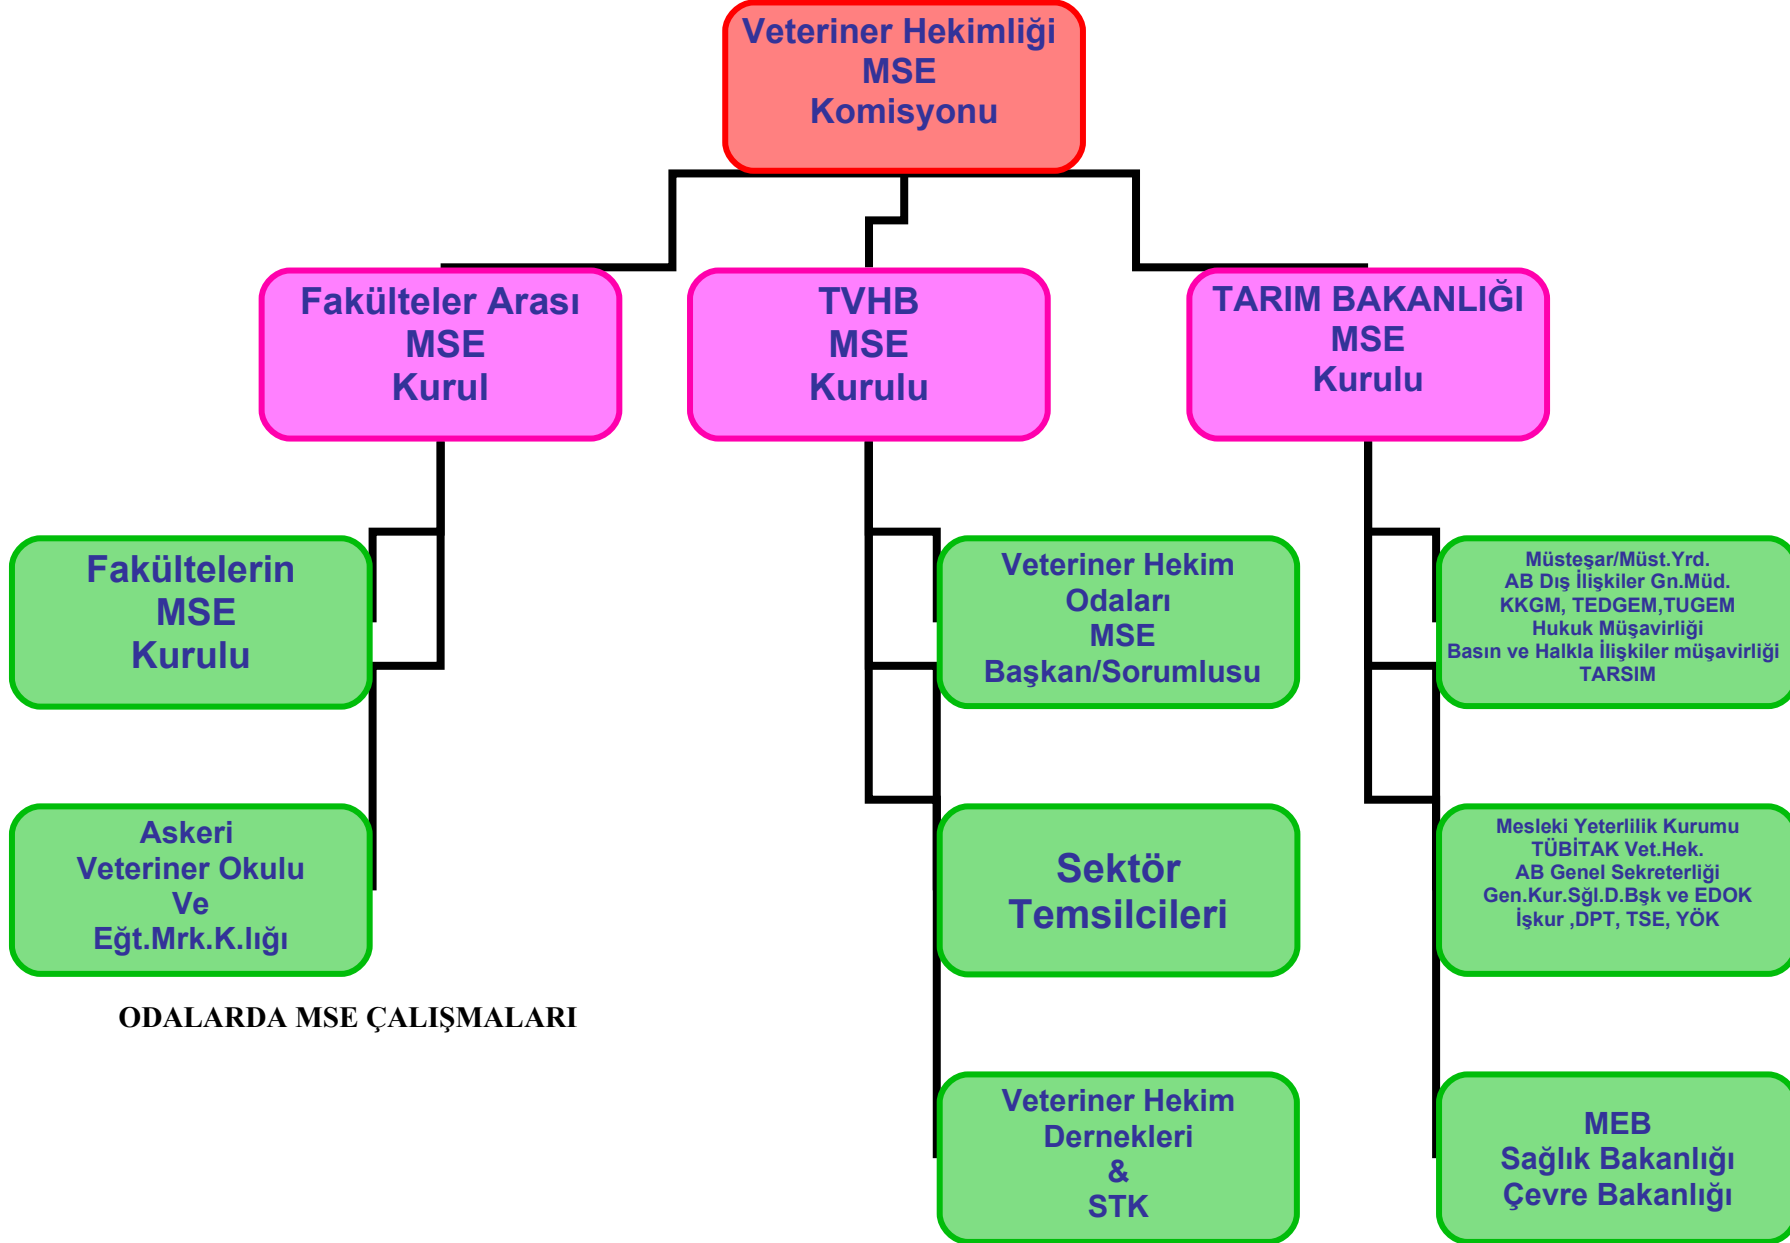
Veteriner Hekimliği
MSE
Komisyonu

Fakülteler Arası
MSE
Kurul

TVHB
MSE
Kurulu

TARIM BAKANLIĞI
MSE
Kurulu

Fakültelerin
MSE
Kurulu

Askeri
Veteriner Okulu
Ve
Eğt.Mrk.K.lığı

Veteriner Hekim
Odaları
MSE
Başkan/Sorumlusu

Sektör
Temsilcileri

Veteriner Hekim
Dernekleri
&
STK

Müsteşar/Müst.Yrd.
AB Dış İlişkiler Gn.Müd.
KKGM, TEDGEM,TUGEM
Hukuk Müşavirliği
Basın ve Halkla İlişkiler müşavirliği
TARSIM

Mesleki Yeterlilik Kurumu
TÜBİTAK Vet.Hek.
AB Genel Sekreterliği
Gen.Kur.Sğl.D.Bşk ve EDOK
İşkur ,DPT, TSE, YÖK

MEB
Sağlık Bakanlığı
Çevre Bakanlığı

ODALARDA MSE ÇALIŞMALARI